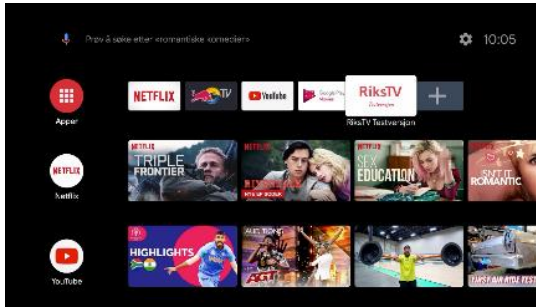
Prøv å søke etter «romantiske comedies»

10:05

Apper

NETFLIX

TV

YouTube

Google Play Movies

RiksTV

RiksTV Testversjon

NETFLIX

Netflix

NETFLIX

TRIPLE FRONTIER

NETFLIX

NETFLIX

SEX EDUCATION

ISN'T IT ROMANTIC

YouTube

HIGHLIGHTS

AGT

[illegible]